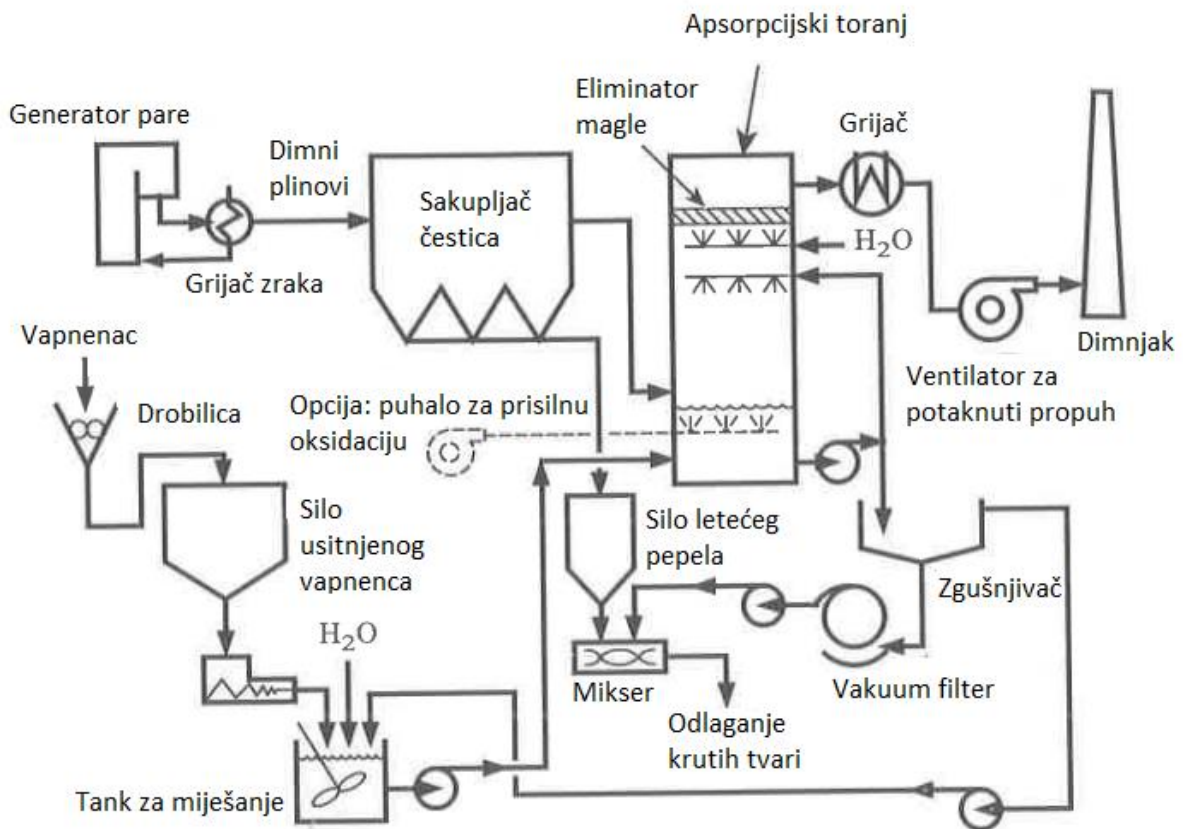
Apsorpcijski toranj

Generator pare

Eliminator magle

Grijač

Dimni plinovi

Sakupljač čestica

$H_2O$

Grijač zraka

Vapnenac

Dimnjak

Ventilator za potaknuti propuh

Drobilica

Opcija: puhalo za prisilnu oksidaciju

Silo usitnjenog vapnenca

Silo letećeg pepela

Zgušnjivač

$H_2O$

Mikser

Vakuum filter

Odlaganje krutih tvari

Tank za miješanje